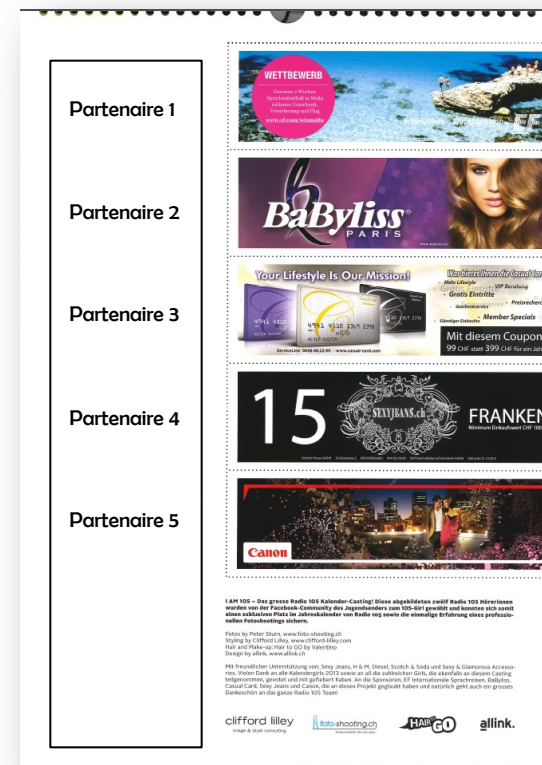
Partenaire 1

Partenaire 2

Partenaire 3

Partenaire 4

Partenaire 5

WETTBEWERB

Gewinne 2 Wochen Sprachaufenthalt in Malta inklusive Unterkunft, Versicherung und Flug

www.ef.com/wismalta

BaByliss PARIS

Your Lifestyle Is Our Mission!

Was bietet Ihnen die Casual Card

- Gratis Eintritte

- Member Specials

Mit diesem Coupon 99 CHF statt 399 CHF

ServiceLine 0848 00 22 44 www.casual-card.com

15

SEXYJEANS.ch

FRANKEN

Canon

I AM 105 – Das grosse Radio 105 Kalender-Casting! Diese abgebildeten zwölf Radio 105 Hörerinnen wurden von der Facebook-Community des Jugendsenders zum 105-Girl gewählt und konnten sich somit einen exklusiven Platz im Jahreskalender von Radio 105 sowie die einmalige Erfahrung eines professionellen Fotoshootings sichern.

Fotos by Peter Sturn, www.foto-shooting.ch
Styling by Clifford Lilley, www.clifford-lilley.com
Hair and Make-up: Hair to GO by Valentino
Design by allink, www.allink.ch

Mit freundlicher Unterstützung von: Sexy Jeans, H & M, Diesel, Scotch & Soda und Sexy & Glamorous Accessories. Vielen Dank an alle Kalendergirls 2013 sowie an all die zahlreichen Girls, die ebenfalls an diesem Casting teilgenommen, gevotet und mit gefiebert haben. An die Sponsoren, EF Internationale Sprachreisen, BaByliss, Casual Card, Sexy Jeans und Canon, die an dieses Projekt geglaubt haben und natürlich geht auch ein grosses Dankeschön an das ganze Radio 105 Team!

clifford lilley image & style consulting

foto-shooting.ch

HAIR TO GO

allink.